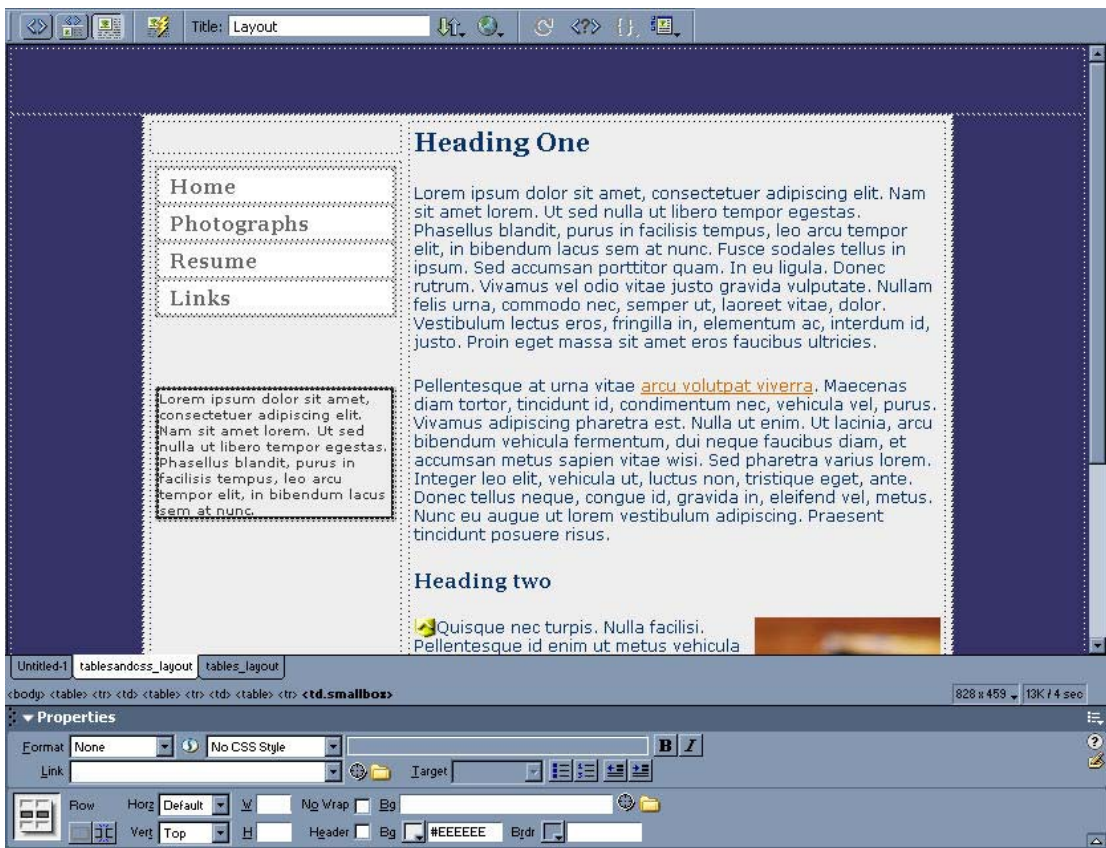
Title: Layout

Home
Photographs
Resume
Links

Lorem ipsum dolor sit amet, consectetuer adipiscing elit. Nam sit amet lorem. Ut sed nulla ut libero tempor egestas. Phasellus blandit, purus in facilisis tempus, leo arcu tempor elit, in bibendum lacus sem at nunc.

Heading One

Lorem ipsum dolor sit amet, consectetuer adipiscing elit. Nam sit amet lorem. Ut sed nulla ut libero tempor egestas. Phasellus blandit, purus in facilisis tempus, leo arcu tempor elit, in bibendum lacus sem at nunc. Fusce sodales tellus in ipsum. Sed accumsan porttitor quam. In eu ligula. Donec rutrum. Vivamus vel odio vitae justo gravida vulputate. Nullam felis urna, commodo nec, semper ut, laoreet vitae, dolor. Vestibulum lectus eros, fringilla in, elementum ac, interdum id, justo. Proin eget massa sit amet eros faucibus ultricies.

Pellentesque at urna vitae arcu volutpat viverra. Maecenas diam tortor, tincidunt id, condimentum nec, vehicula vel, purus. Vivamus adipiscing pharetra est. Nulla ut enim. Ut lacinia, arcu bibendum vehicula fermentum, dui neque faucibus diam, et accumsan metus sapien vitae wisi. Sed pharetra varius lorem. Integer leo elit, vehicula ut, luctus non, tristique eget, ante. Donec tellus neque, congue id, gravida in, eleifend vel, metus. Nunc eu augue ut lorem vestibulum adipiscing. Praesent tincidunt posuere risus.

Heading two

Quisque nec turpis. Nulla facilisi. Pellentesque id enim ut metus vehicula

Untitled-1 tablesandcss_layout tables_layout

<body> <table> <tr> <td> <table> <tr> <td> <table> <tr> <td.smallbox>

828 x 459 13K / 4 sec

Properties

Format None No CSS Style B I
Link Target

Row Horz Default W No Wrap Bg
Vert Top H Header Bg #EEEEEE Brdr